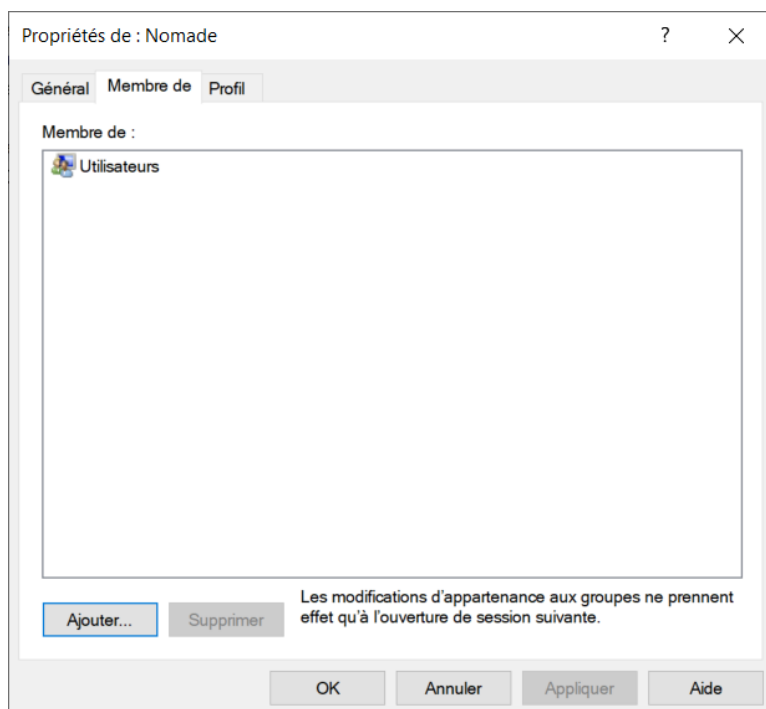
Propriétés de : Nomade ? ×

Général Membre de Profil

Membre de :

Utilisateurs

Ajouter... Supprimer

Les modifications d'appartenance aux groupes ne prennent effet qu'à l'ouverture de session suivante.

OK Annuler Appliquer Aide